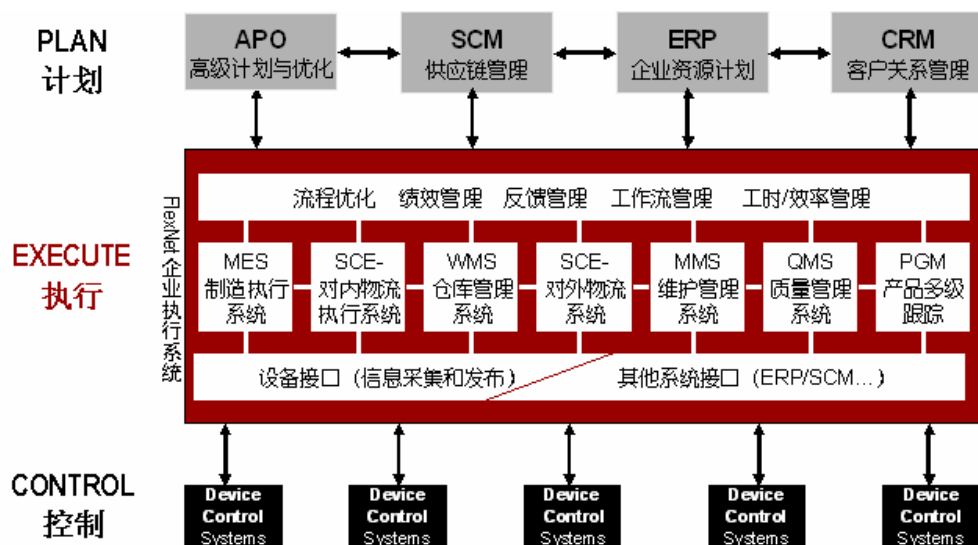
PLAN
计划

APO
高级计划与优化

SCM
供应链管理

ERP
企业资源计划

CRM
客户关系管理

EXECUTE
执行

FlexNet 企业执行系统

流程优化 绩效管理 反馈管理 工作流管理 工时/效率管理

MES
制造执行系统

SCE-
对内物流执行系统

WMS
仓库管理系统

SCE-
对外物流系统

MMS
维护管理系统

QMS
质量管理系统

PGM
产品多级跟踪

设备接口（信息采集和发布）

其他系统接口（ERP/SCM...）

CONTROL
控制

Device Control Systems

Device Control Systems

Device Control Systems

Device Control Systems

Device Control Systems